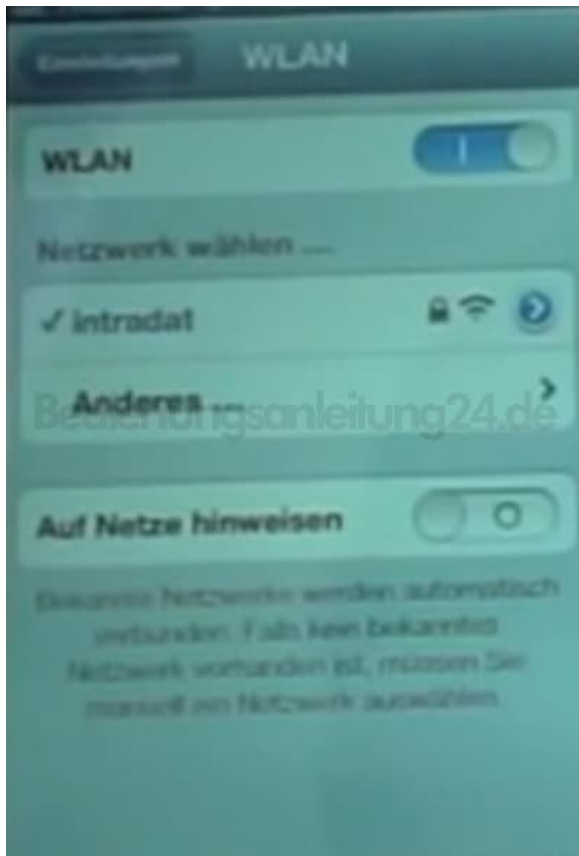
Einstellungen WLAN

WLAN I

Netzwerk wählen ...

✓ intradat

Anderes ...

Bedienungsanleitung24.de

Auf Netze hinweisen O

Bekannte Netzwerke werden automatisch verbunden. Falls kein bekanntes Netzwerk vorhanden ist, müssen Sie manuell ein Netzwerk auswählen.